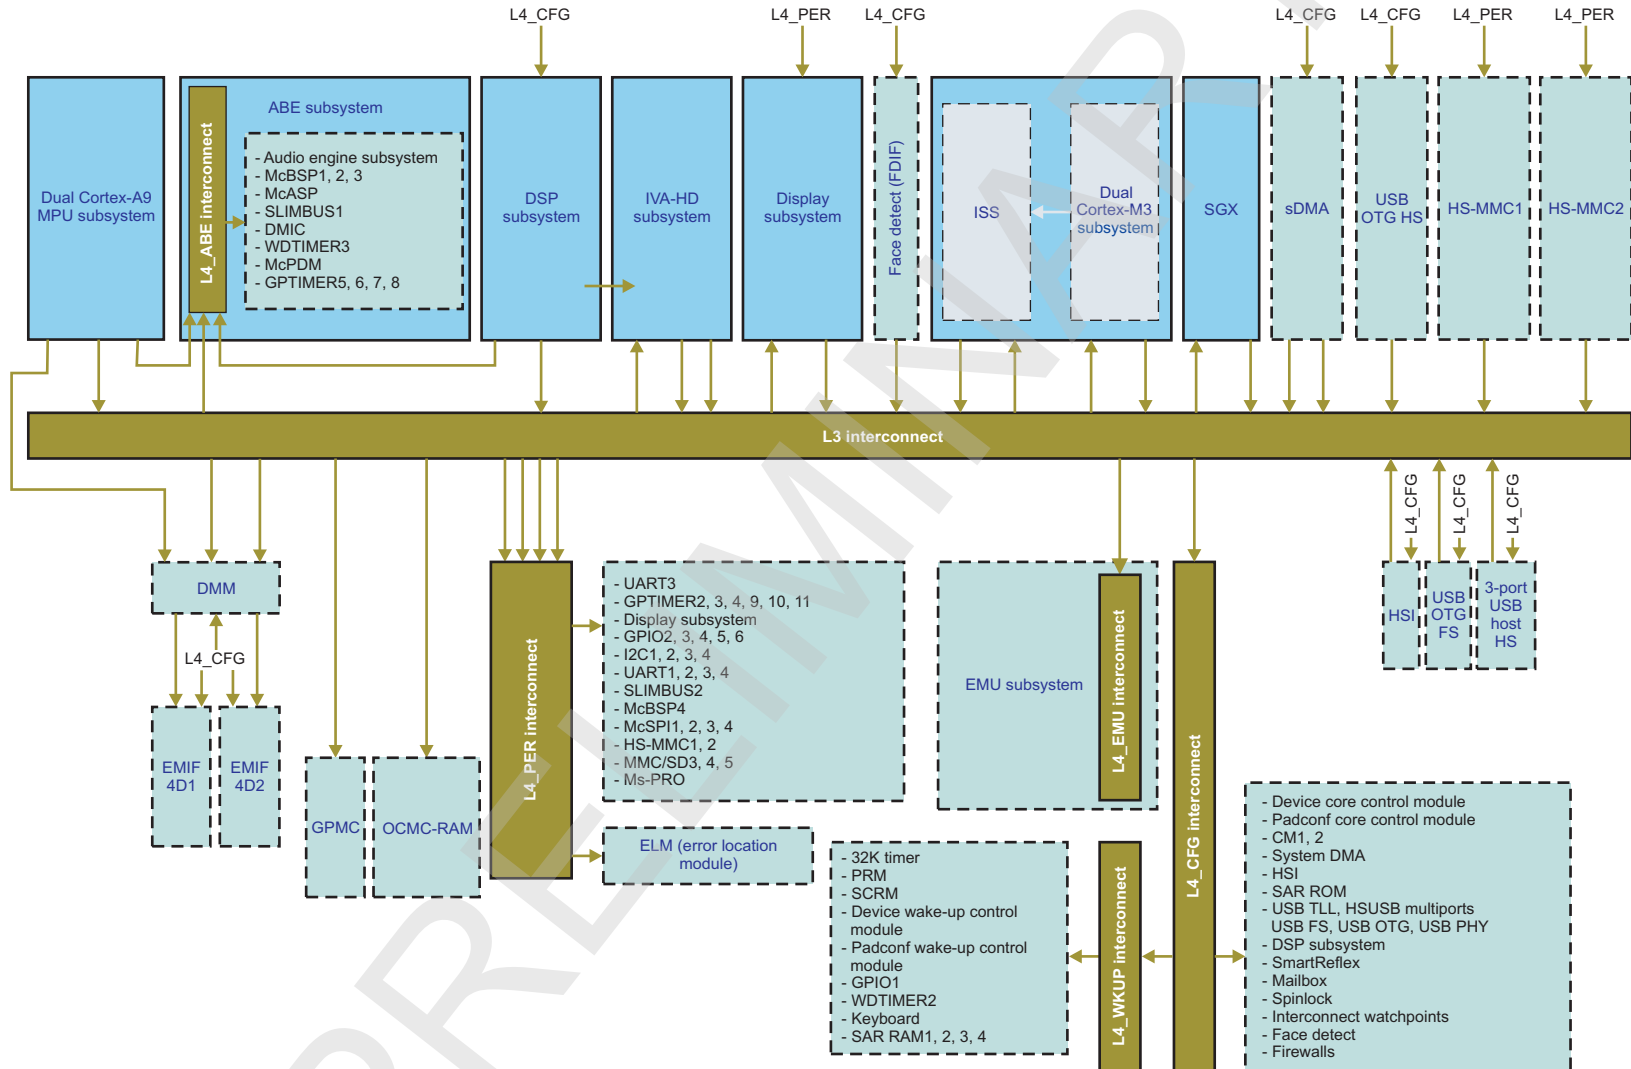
L4_CFG

L4_PER

L4_CFG

L4_CFG

L4_CFG

L4_PER

L4_PER

Dual Cortex-A9 MPU subsystem

L4_ABE interconnect

ABE subsystem

- Audio engine subsystem
- McBSP1, 2, 3
- McASP
- SLIMBUS1
- DMIC
- WDTIMER3
- McPDM
- GPTIMER5, 6, 7, 8

DSP subsystem

IVA-HD subsystem

Display subsystem

Face detect (FDIF)

ISS

Dual Cortex-M3 subsystem

SGX

sDMA

USB OTG HS

HS-MMC1

HS-MMC2

L3 interconnect

L4_CFG

L4_CFG

L4_CFG

DMM

L4_CFG

EMIF 4D1

EMIF 4D2

GPMC

OCMC-RAM

L4_PER interconnect

- UART3
- GPTIMER2, 3, 4, 9, 10, 11
- Display subsystem
- GPIO2, 3, 4, 5, 6
- I2C1, 2, 3, 4
- UART1, 2, 3, 4
- SLIMBUS2
- McBSP4
- McSPI1, 2, 3, 4
- HS-MMC1, 2
- MMC/SD3, 4, 5
- Ms-PRO

ELM (error location module)

EMU subsystem

L4_EMU interconnect

L4_CFG interconnect

HSI

USB OTG FS

3-port USB host HS

- 32K timer
- PRM
- SCRM
- Device wake-up control module
- Padconf wake-up control module
- GPIO1
- WDTIMER2
- Keyboard
- SAR RAM1, 2, 3, 4

L4_WKUP interconnect

- Device core control module
- Padconf core control module
- CM1, 2
- System DMA
- HSI
- SAR ROM
- USB TLL, HSUSB multiports USB FS, USB OTG, USB PHY
- DSP subsystem
- SmartReflex
- Mailbox
- Spinlock
- Interconnect watchpoints
- Face detect
- Firewalls

PRELIMINARY